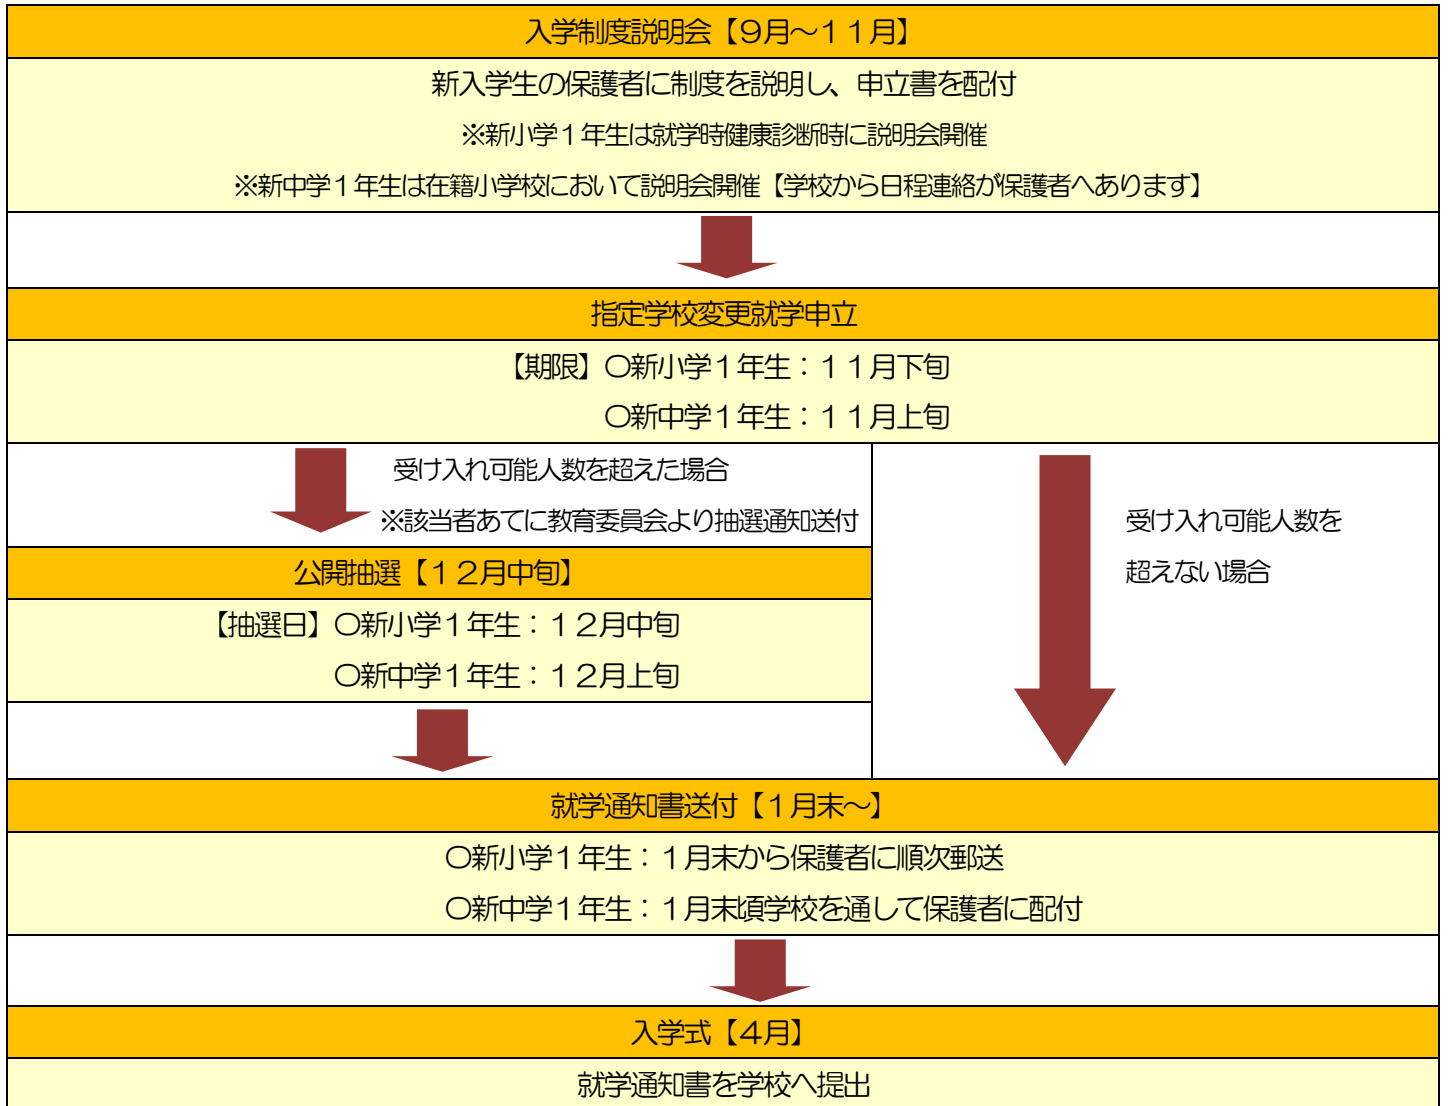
入学制度説明会【9月～11月】

新入学生の保護者に制度を説明し、申立書を配付

※新小学1年生は就学時健康診断時に説明会開催

※新中学1年生は在籍小学校において説明会開催【学校から日程連絡が保護者へあります】

指定学校変更就学申立

【期限】○新小学1年生：11月下旬

○新中学1年生：11月上旬

受け入れ可能人数を超えた場合

※該当者あてに教育委員会より抽選通知送付

受け入れ可能人数を超えない場合

公開抽選【12月中旬】

【抽選日】○新小学1年生：12月中旬

○新中学1年生：12月上旬

就学通知書送付【1月末～】

○新小学1年生：1月末から保護者に順次郵送

○新中学1年生：1月末頃学校を通して保護者に配付

入学式【4月】

就学通知書を学校へ提出